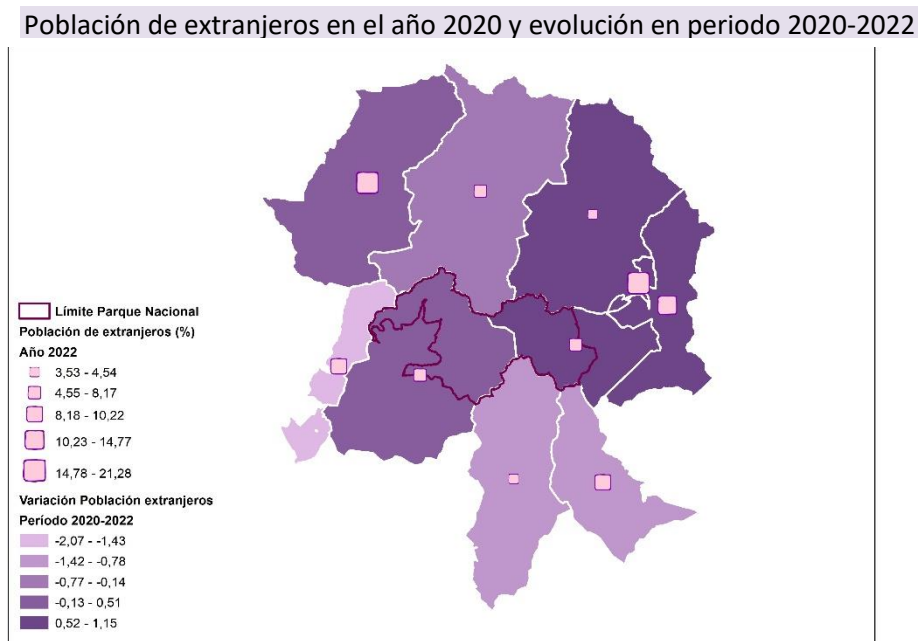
Población de extranjeros en el año 2020 y evolución en periodo 2020-2022

Límite Parque Nacional
Población de extranjeros (%)
Año 2022
3,53 - 4,54
4,55 - 8,17
8,18 - 10,22
10,23 - 14,77
14,78 - 21,28
Variación Población extranjeros
Período 2020-2022
-2,07 - -1,43
-1,42 - -0,78
-0,77 - -0,14
-0,13 - 0,51
0,52 - 1,15